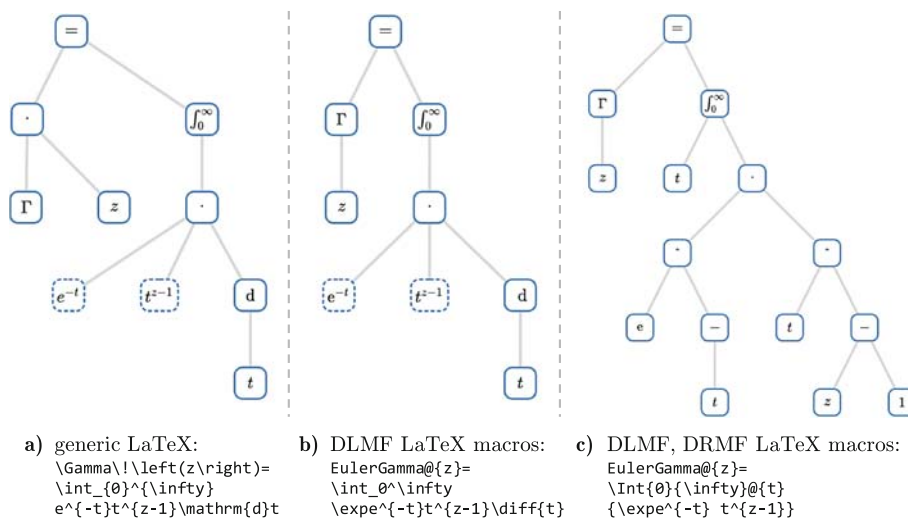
$=$

$\cdot$

$\int_0^\infty$

$\Gamma$

$z$

$\cdot$

$e^{-t}$

$t^{z-1}$

d

$t$

$=$

$\Gamma$

$\int_0^\infty$

$z$

$\cdot$

$e^{-t}$

$t^{z-1}$

d

$t$

$=$

$\Gamma$

$\int_0^\infty$

$z$

$t$

$\cdot$

$\hat{}$

$\hat{}$

e

$-$

$t$

$-$

$t$

$z$

1

**a)** generic LaTeX:
\Gamma\!\left(z\right)=
\int_{0}^{\infty}
e^{-t}t^{z-1}\mathrm{d}t

**b)** DLMF LaTeX macros:
EulerGamma@{z}=
\int_0^\infty
\expe^{-t}t^{z-1}\diff{t}

**c)** DLMF, DRMF LaTeX macros:
EulerGamma@{z}=
\Int{0}{\infty}@{t}
{\expe^{-t} t^{z-1}}